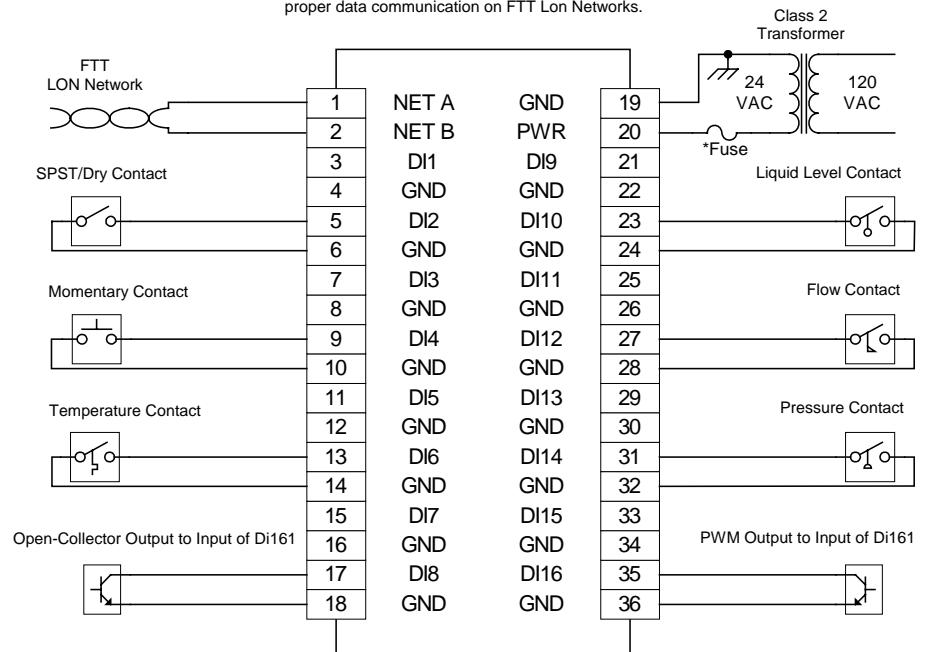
proper data communication on FTT Lon Networks.

Class 2 Transformer

FTT LON Network

24 VAC

120 VAC

*Fuse

| | | | |
|---|---|---|---|
| 1 | NET A | GND | 19 |
| 2 | NET B | PWR | 20 |
| 3 | DI1 | DI9 | 21 |
| 4 | GND | GND | 22 |
| 5 | DI2 | DI10 | 23 |
| 6 | GND | GND | 24 |
| 7 | DI3 | DI11 | 25 |
| 8 | GND | GND | 26 |
| 9 | DI4 | DI12 | 27 |
| 10 | GND | GND | 28 |
| 11 | DI5 | DI13 | 29 |
| 12 | GND | GND | 30 |
| 13 | DI6 | DI14 | 31 |
| 14 | GND | GND | 32 |
| 15 | DI7 | DI15 | 33 |
| 16 | GND | GND | 34 |
| 17 | DI8 | DI16 | 35 |
| 18 | GND | GND | 36 |

SPST/Dry Contact

Liquid Level Contact

Momentary Contact

Flow Contact

Temperature Contact

Pressure Contact

Open-Collector Output to Input of Di161

PWM Output to Input of Di161